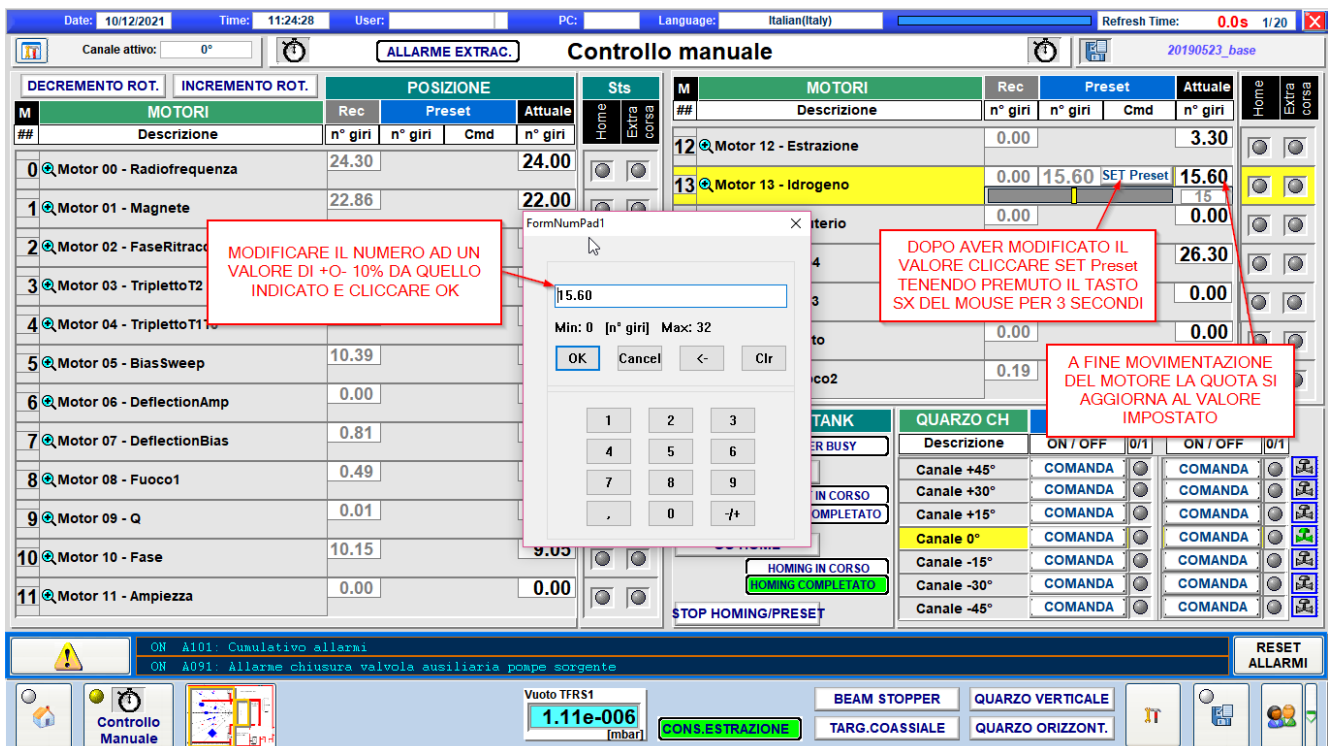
Date: 10/12/2021 Time: 11:24:28 User: PC: Language: Italian(Italy) Refresh Time: 0.0s 1/20

Canale attivo: 0° ALLARME EXTRAC. Controllo manuale 20190523_base

DECREMENTO ROT. INCREMENTO ROT.

| M | MOTORI | Rec | Preset | | Attuale |
|---|---|---|---|---|---|
| ## | Descrizione | n° giri | n° giri | Cmd | n° giri |
| 0 | Motor 00 - Radiofrequenza | 24.30 | | | 24.00 |
| 1 | Motor 01 - Magnete | 22.86 | | | 22.00 |
| 2 | Motor 02 - FaseRitraco | | | | |
| 3 | Motor 03 - TriplettoT2 | | | | |
| 4 | Motor 04 - TriplettoT1 | | | | |
| 5 | Motor 05 - BiasSweep | 10.39 | | | |
| 6 | Motor 06 - DeflectionAmp | 0.00 | | | |
| 7 | Motor 07 - DeflectionBias | 0.81 | | | |
| 8 | Motor 08 - Fuoco1 | 0.49 | | | |
| 9 | Motor 09 - Q | 0.01 | | | |
| 10 | Motor 10 - Fase | 10.15 | | | 9.05 |
| 11 | Motor 11 - Ampiezza | 0.00 | | | 0.00 |

POSIZIONE Sts Home Extra corsa

| M | MOTORI | Rec | Preset | | Attuale |
|---|---|---|---|---|---|
| ## | Descrizione | n° giri | n° giri | Cmd | n° giri |
| 12 | Motor 12 - Estrazione | 0.00 | | | 3.30 |
| 13 | Motor 13 - Idrogeno | 0.00 | 15.60 | SET Preset | 15.60 |
| | | | 15 | | |
| | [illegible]terio | 0.00 | | | 0.00 |
| | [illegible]4 | | | | 26.30 |
| | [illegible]3 | | | | 0.00 |
| | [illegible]to | 0.00 | | | 0.00 |
| | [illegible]oco2 | 0.19 | | | |

FormNumPad1
15.60
Min: 0 [n° giri] Max: 32
OK Cancel <- Clr
1 2 3 4 5 6 7 8 9 , 0 -/+

MODIFICARE IL NUMERO AD UN VALORE DI +O- 10% DA QUELLO INDICATO E CLICCARE OK

DOPO AVER MODIFICATO IL VALORE CLICCARE SET Preset TENENDO PREMUTO IL TASTO SX DEL MOUSE PER 3 SECONDI

A FINE MOVIMENTAZIONE DEL MOTORE LA QUOTA SI AGGIORNA AL VALORE IMPOSTATO

TANK
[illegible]ER BUSY
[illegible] IN CORSO
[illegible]OMPLETATO
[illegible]G HOME
HOMING IN CORSO
HOMING COMPLETATO
STOP HOMING/PRESET

QUARZO CH
| Descrizione | ON / OFF | 0/1 | ON / OFF | 0/1 |
|---|---|---|---|---|
| Canale +45° | COMANDA | | COMANDA | |
| Canale +30° | COMANDA | | COMANDA | |
| Canale +15° | COMANDA | | COMANDA | |
| Canale 0° | COMANDA | | COMANDA | |
| Canale -15° | COMANDA | | COMANDA | |
| Canale -30° | COMANDA | | COMANDA | |
| Canale -45° | COMANDA | | COMANDA | |

ON A101: Cumulativo allarmi
ON A091: Allarme chiusura valvola ausiliaria pompe sorgente
RESET ALLARMI

Controllo Manuale
Vuoto TFRS1 1.11e-006 [mbar]
CONS.ESTRAZIONE
BEAM STOPPER QUARZO VERTICALE
TARG.COASSIALE QUARZO ORIZZONT.